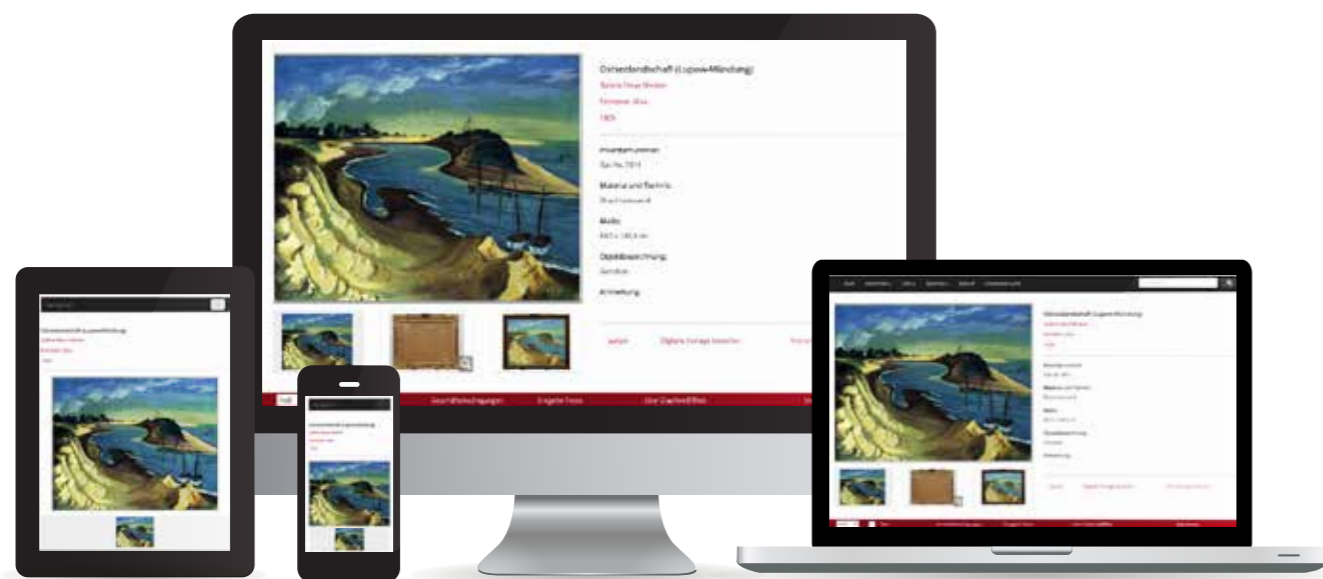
Ostseelandschaft (Lupow-Mündung)

Galerie Neue Meister

Pechstein, Max

1909

Inventarnummer

Gal.-Nr. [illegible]

Material und Technik

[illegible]

Maße

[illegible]

Objektbezeichnung

Gemälde

Anmerkung

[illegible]

Digitale Vorlage bestellen

Geschäftsbedingungen

Eingabe Foto

Über Drachenlöffel